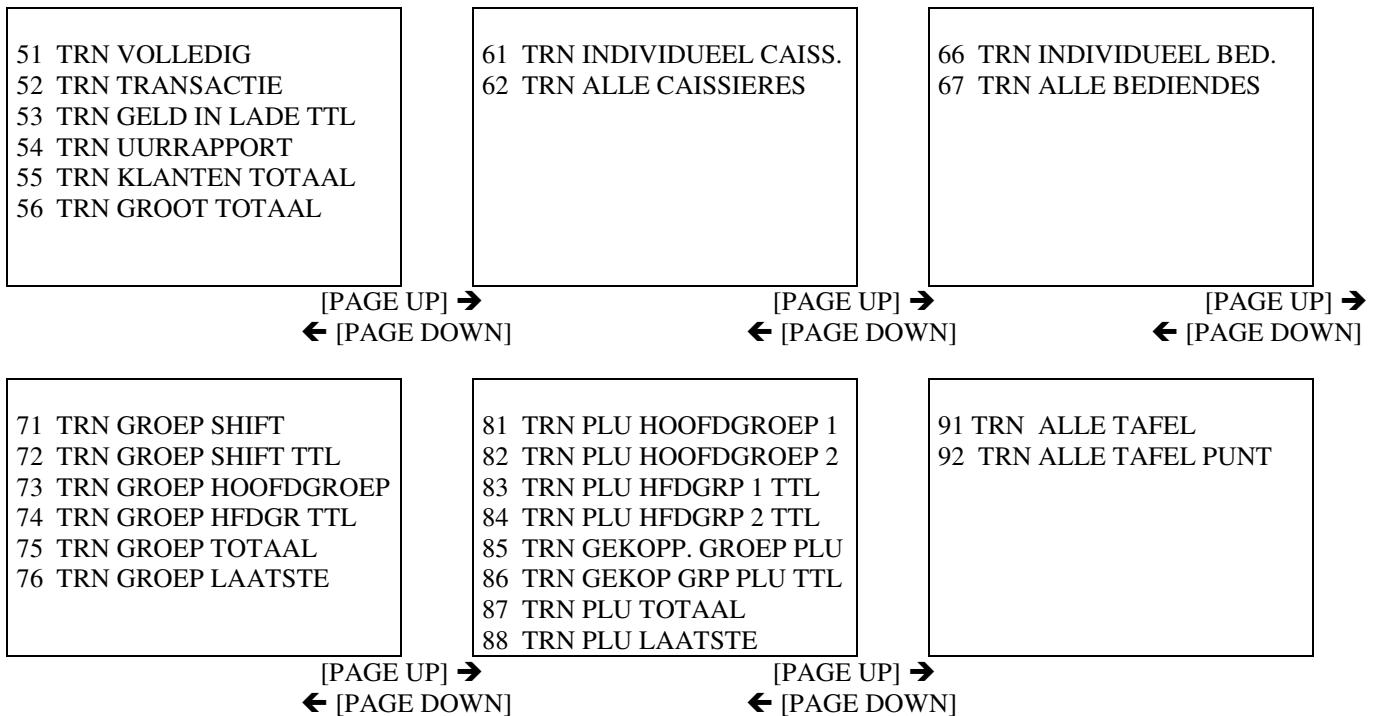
51 TRN VOLLEDIG
52 TRN TRANSACTIE
53 TRN GELD IN LADE TTL
54 TRN UURRAPPORT
55 TRN KLANTEN TOTAAL
56 TRN GROOT TOTAAL

[PAGE UP] ➔
🡐 [PAGE DOWN]

61 TRN INDIVIDUEEL CAISS.
62 TRN ALLE CAISSIERES

[PAGE UP] ➔
🡐 [PAGE DOWN]

66 TRN INDIVIDUEEL BED.
67 TRN ALLE BEDIENDES

[PAGE UP] ➔
🡐 [PAGE DOWN]

71 TRN GROEP SHIFT
72 TRN GROEP SHIFT TTL
73 TRN GROEP HOOFDGROEP
74 TRN GROEP HFDGR TTL
75 TRN GROEP TOTAAL
76 TRN GROEP LAATSTE

[PAGE UP] ➔
🡐 [PAGE DOWN]

81 TRN PLU HOOFDGROEP 1
82 TRN PLU HOOFDGROEP 2
83 TRN PLU HFDGRP 1 TTL
84 TRN PLU HFDGRP 2 TTL
85 TRN GEKOPP. GROEP PLU
86 TRN GEKOP GRP PLU TTL
87 TRN PLU TOTAAL
88 TRN PLU LAATSTE

[PAGE UP] ➔
🡐 [PAGE DOWN]

91 TRN ALLE TAFEL
92 TRN ALLE TAFEL PUNT